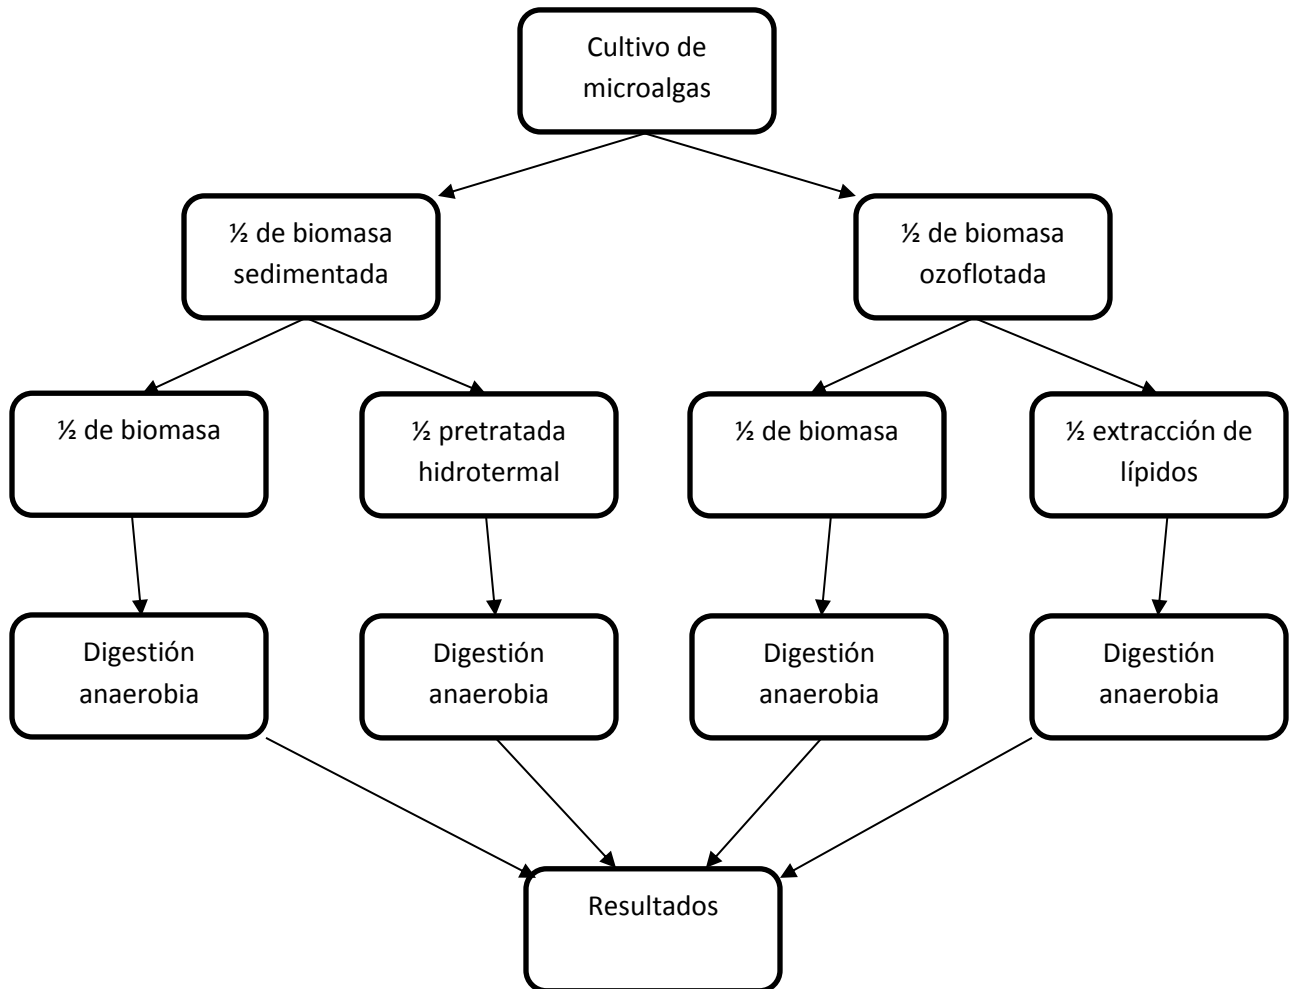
Cultivo de microalgas

½ de biomasa sedimentada

½ de biomasa ozoflotada

½ de biomasa

½ pretratada hidrotermal

½ de biomasa

½ extracción de lípidos

Digestión anaerobia

Digestión anaerobia

Digestión anaerobia

Digestión anaerobia

Resultados